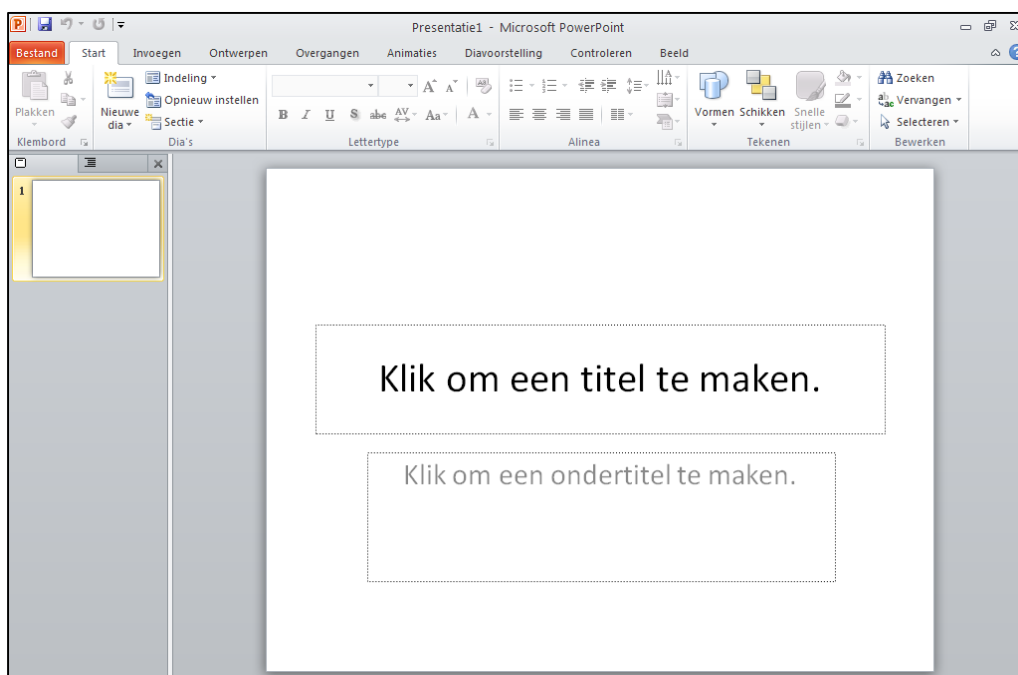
Presentatie1 - Microsoft PowerPoint

Bestand | Start | Invoegen | Ontwerpen | Overgangen | Animaties | Diavoorstelling | Controleren | Beeld

Plakken
Klembord

Nieuwe dia
Indeling
Opnieuw instellen
Sectie
Dia's

B I U S abc AV Aa A
Lettertype

Alinea

Vormen | Schikken | Snelle stijlen
Tekenen

Zoeken
Vervangen
Selecteren
Bewerken

1

Klik om een titel te maken.

Klik om een ondertitel te maken.